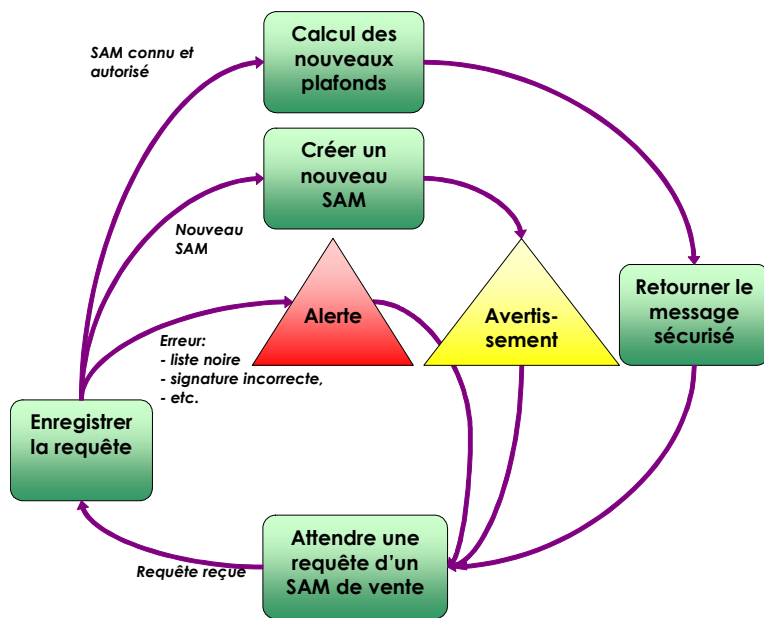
SAM connu et autorisé

Calcul des nouveaux plafonds

Créer un nouveau SAM

Nouveau SAM

Alerte

Avertissement

Retourner le message sécurisé

Erreur:
- liste noire
- signature incorrecte,
- etc.

Enregistrer la requête

Attendre une requête d'un SAM de vente

Requête reçue